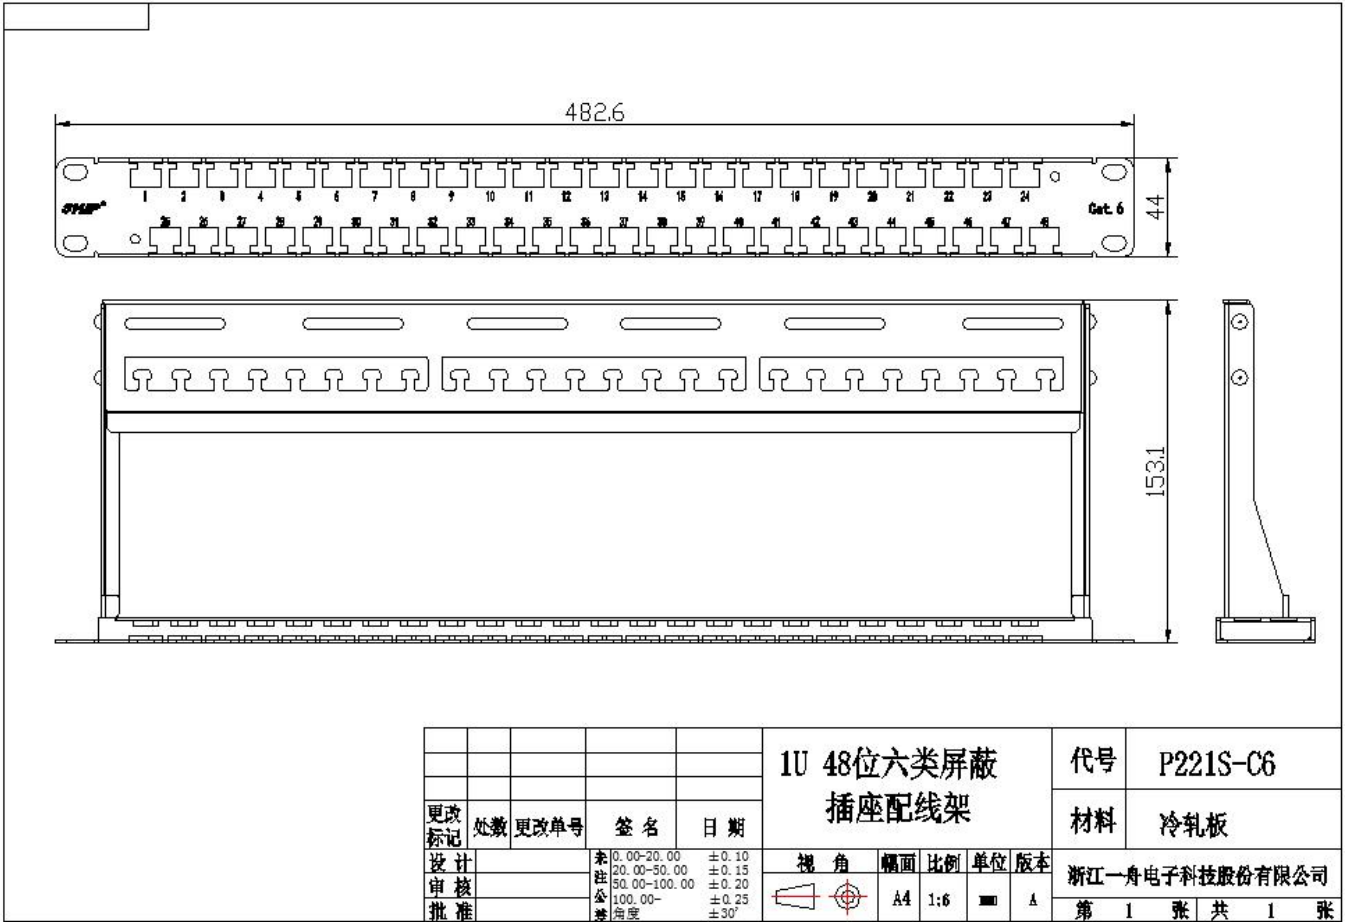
482.6

1 2 3 4 5 6 7 8 9 10 11 12 13 14 15 16 17 18 19 20 21 22 23 24

Cat. 6

25 26 27 28 29 30 31 32 33 34 35 36 37 38 39 40 41 42 43 44 45 46 47 48

44

153.1

| | | | | |
|---|---|---|---|---|
| | | | | |
| | | | | |
| 更改标记 | 处数 | 更改单号 | 签 名 | 日 期 |

1U 48位六类屏蔽插座配线架

| 代号 | P221S-C6 |
|---|---|
| 材料 | 冷轧板 |

| 设 计 | | 未注公差 | 0.00-20.00 | ±0.10 |
|---|---|---|---|---|
| 审 核 | | | 20.00-50.00 | ±0.15 |
| 批 准 | | | 50.00-100.00 | ±0.20 |
| | | | 100.00- | ±0.25 |
| | | | 角度 | ±30' |

| 视 角 | 幅面 | 比例 | 单位 | 版本 |
|---|---|---|---|---|
| | A4 | 1:6 | mm | A |

浙江一舟电子科技股份有限公司

第 1 张 共 1 张